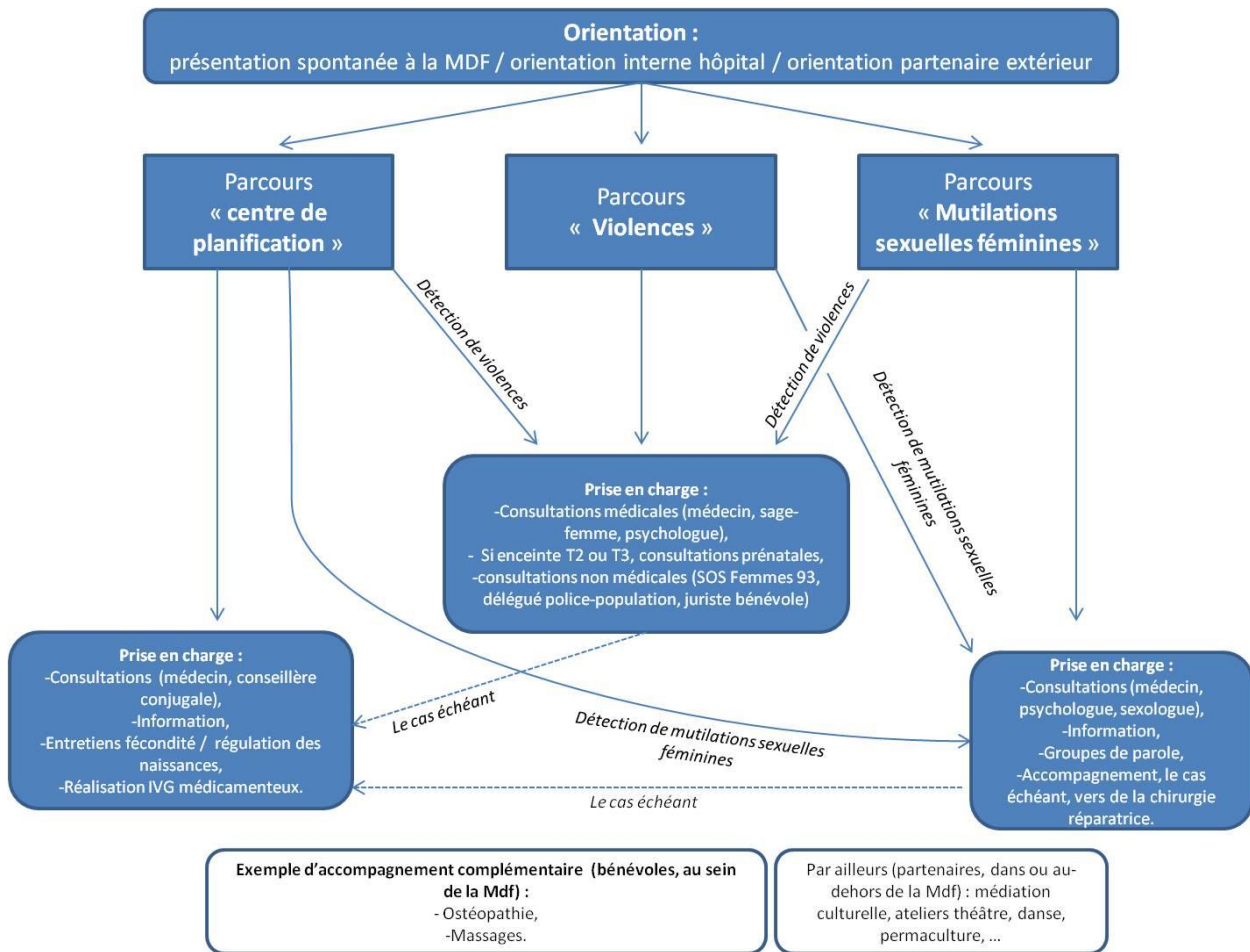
**Orientation :**
présentation spontanée à la MDF / orientation interne hôpital / orientation partenaire extérieur

Parcours
« **centre de planification** »

Parcours
« **Violences** »

Parcours
« **Mutilations sexuelles féminines** »

*Détection de violences*

*Détection de violences*

*Détection de mutilations sexuelles féminines*

**Prise en charge :**
-Consultations médicales (médecin, sage-femme, psychologue),
- Si enceinte T2 ou T3, consultations prénatales,
-consultations non médicales (SOS Femmes 93, délégué police-population, juriste bénévole)

**Prise en charge :**
-Consultations (médecin, conseillère conjugale),
-Information,
-Entretiens fécondité / régulation des naissances,
-Réalisation IVG médicamenteux.

*Le cas échéant*

*Détection de mutilations sexuelles féminines*

**Prise en charge :**
-Consultations (médecin, psychologue, sexologue),
-Information,
-Groupes de parole,
-Accompagnement, le cas échéant, vers de la chirurgie réparatrice.

*Le cas échéant*

**Exemple d'accompagnement complémentaire (bénévoles, au sein de la Mdf) :**
- Ostéopathie,
-Massages.

Par ailleurs (partenaires, dans ou au-dehors de la Mdf) : médiation culturelle, ateliers théâtre, danse, permaculture, …